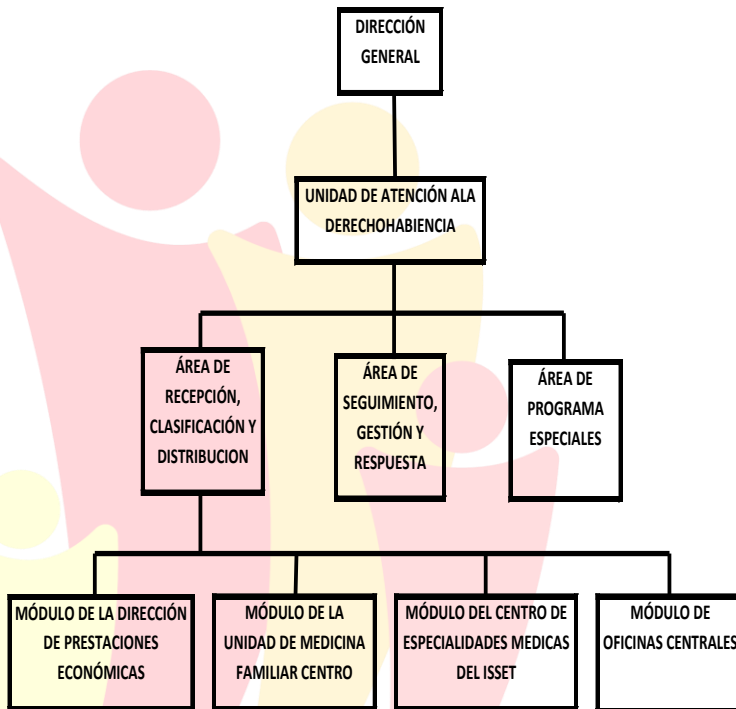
DIRECCIÓN GENERAL

UNIDAD DE ATENCIÓN ALA DERECHOHABIENCIA

ÁREA DE RECEPCIÓN, CLASIFICACIÓN Y DISTRIBUCION

ÁREA DE SEGUIMIENTO, GESTIÓN Y RESPUESTA

ÁREA DE PROGRAMA ESPECIALES

MÓDULO DE LA DIRECCIÓN DE PRESTACIONES ECONÓMICAS

MÓDULO DE LA UNIDAD DE MEDICINA FAMILIAR CENTRO

MÓDULO DEL CENTRO DE ESPECIALIDADES MEDICAS DEL ISSET

MÓDULO DE OFICINAS CENTRALES